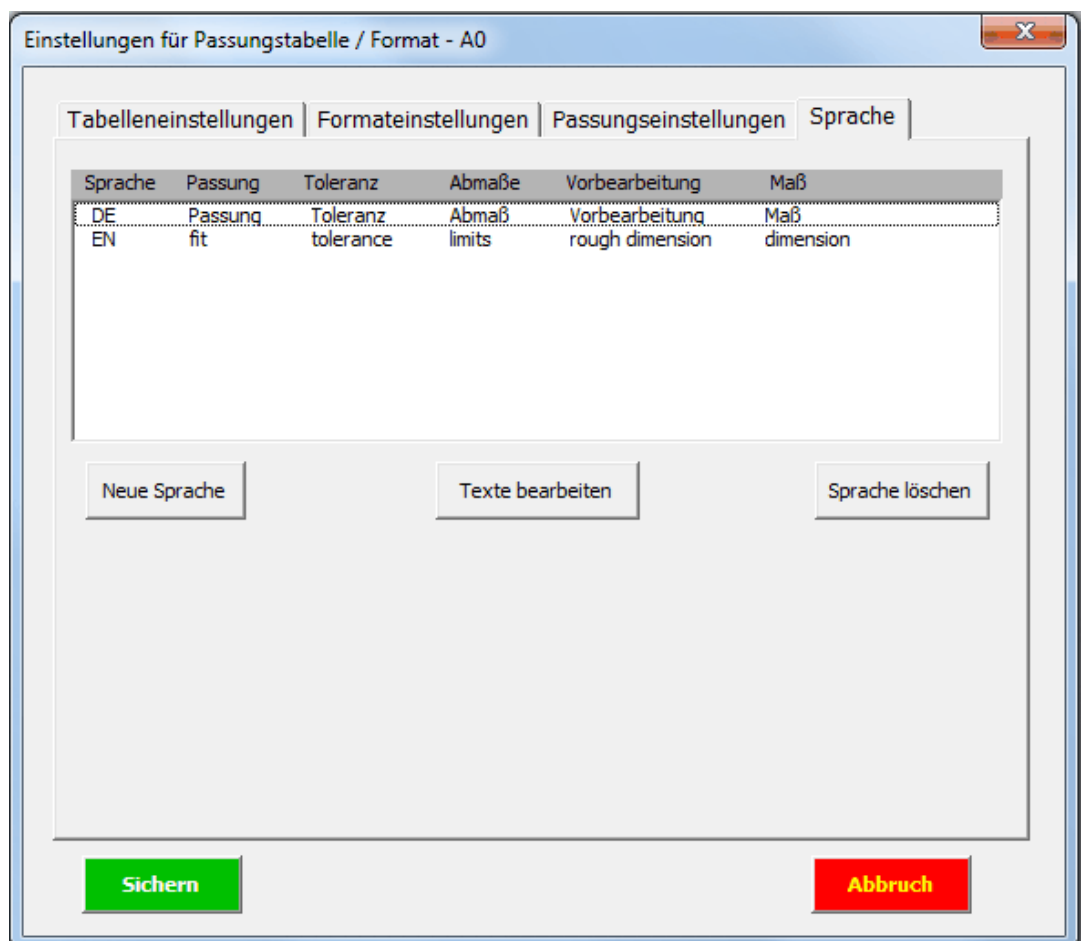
Einstellungen für Passungstabelle / Format - A0

Tabelleneinstellungen | Formateinstellungen | Passungseinstellungen | Sprache

| Sprache | Passung | Toleranz | Abmaße | Vorbearbeitung | Maß |
|---|---|---|---|---|---|
| DE | Passung | Toleranz | Abmaß | Vorbearbeitung | Maß |
| EN | fit | tolerance | limits | rough dimension | dimension |

Neue Sprache

Texte bearbeiten

Sprache löschen

Sichern

Abbruch